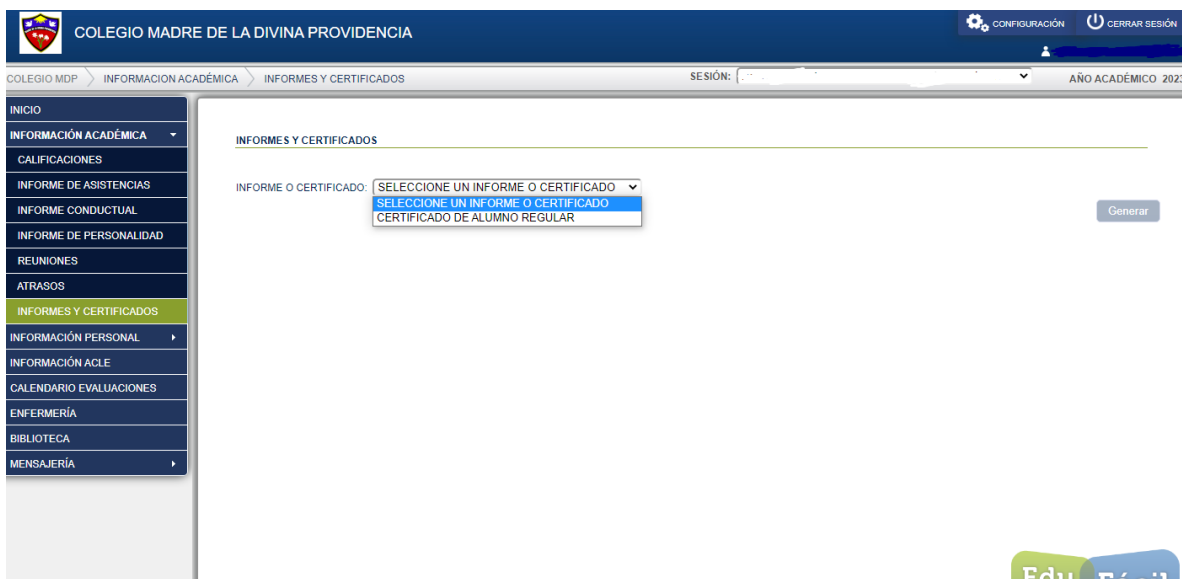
COLEGIO MADRE DE LA DIVINA PROVIDENCIA

CONFIGURACIÓN CERRAR SESIÓN

COLEGIO MDP INFORMACION ACADÉMICA INFORMES Y CERTIFICADOS SESIÓN: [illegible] AÑO ACADÉMICO 202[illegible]

INICIO
INFORMACIÓN ACADÉMICA
CALIFICACIONES
INFORME DE ASISTENCIAS
INFORME CONDUCTUAL
INFORME DE PERSONALIDAD
REUNIONES
ATRASOS
INFORMES Y CERTIFICADOS
INFORMACIÓN PERSONAL
INFORMACIÓN ACLE
CALENDARIO EVALUACIONES
ENFERMERÍA
BIBLIOTECA
MENSAJERÍA

INFORMES Y CERTIFICADOS

INFORME O CERTIFICADO: SELECCIONE UN INFORME O CERTIFICADO
SELECCIONE UN INFORME O CERTIFICADO
CERTIFICADO DE ALUMNO REGULAR

Generar

Edu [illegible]